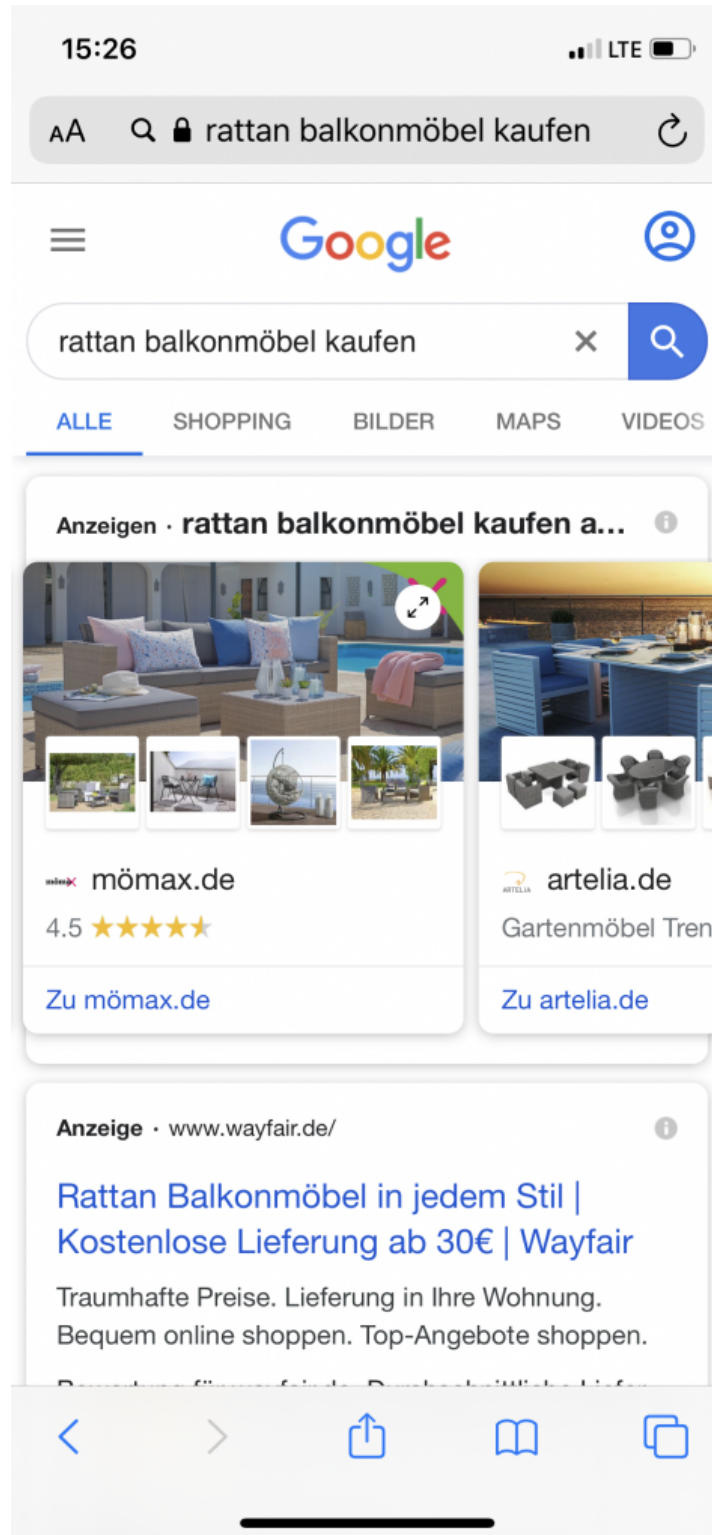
15:26

LTE

AA rattan balkonmöbel kaufen

Google

rattan balkonmöbel kaufen

ALLE SHOPPING BILDER MAPS VIDEOS

Anzeigen · rattan balkonmöbel kaufen a...

mömax.de
4.5 ★★★★★

Zu mömax.de

artelia.de
Gartenmöbel Tren

Zu artelia.de

Anzeige · www.wayfair.de/

Rattan Balkonmöbel in jedem Stil | Kostenlose Lieferung ab 30€ | Wayfair

Traumhafte Preise. Lieferung in Ihre Wohnung. Bequem online shoppen. Top-Angebote shoppen.

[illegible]